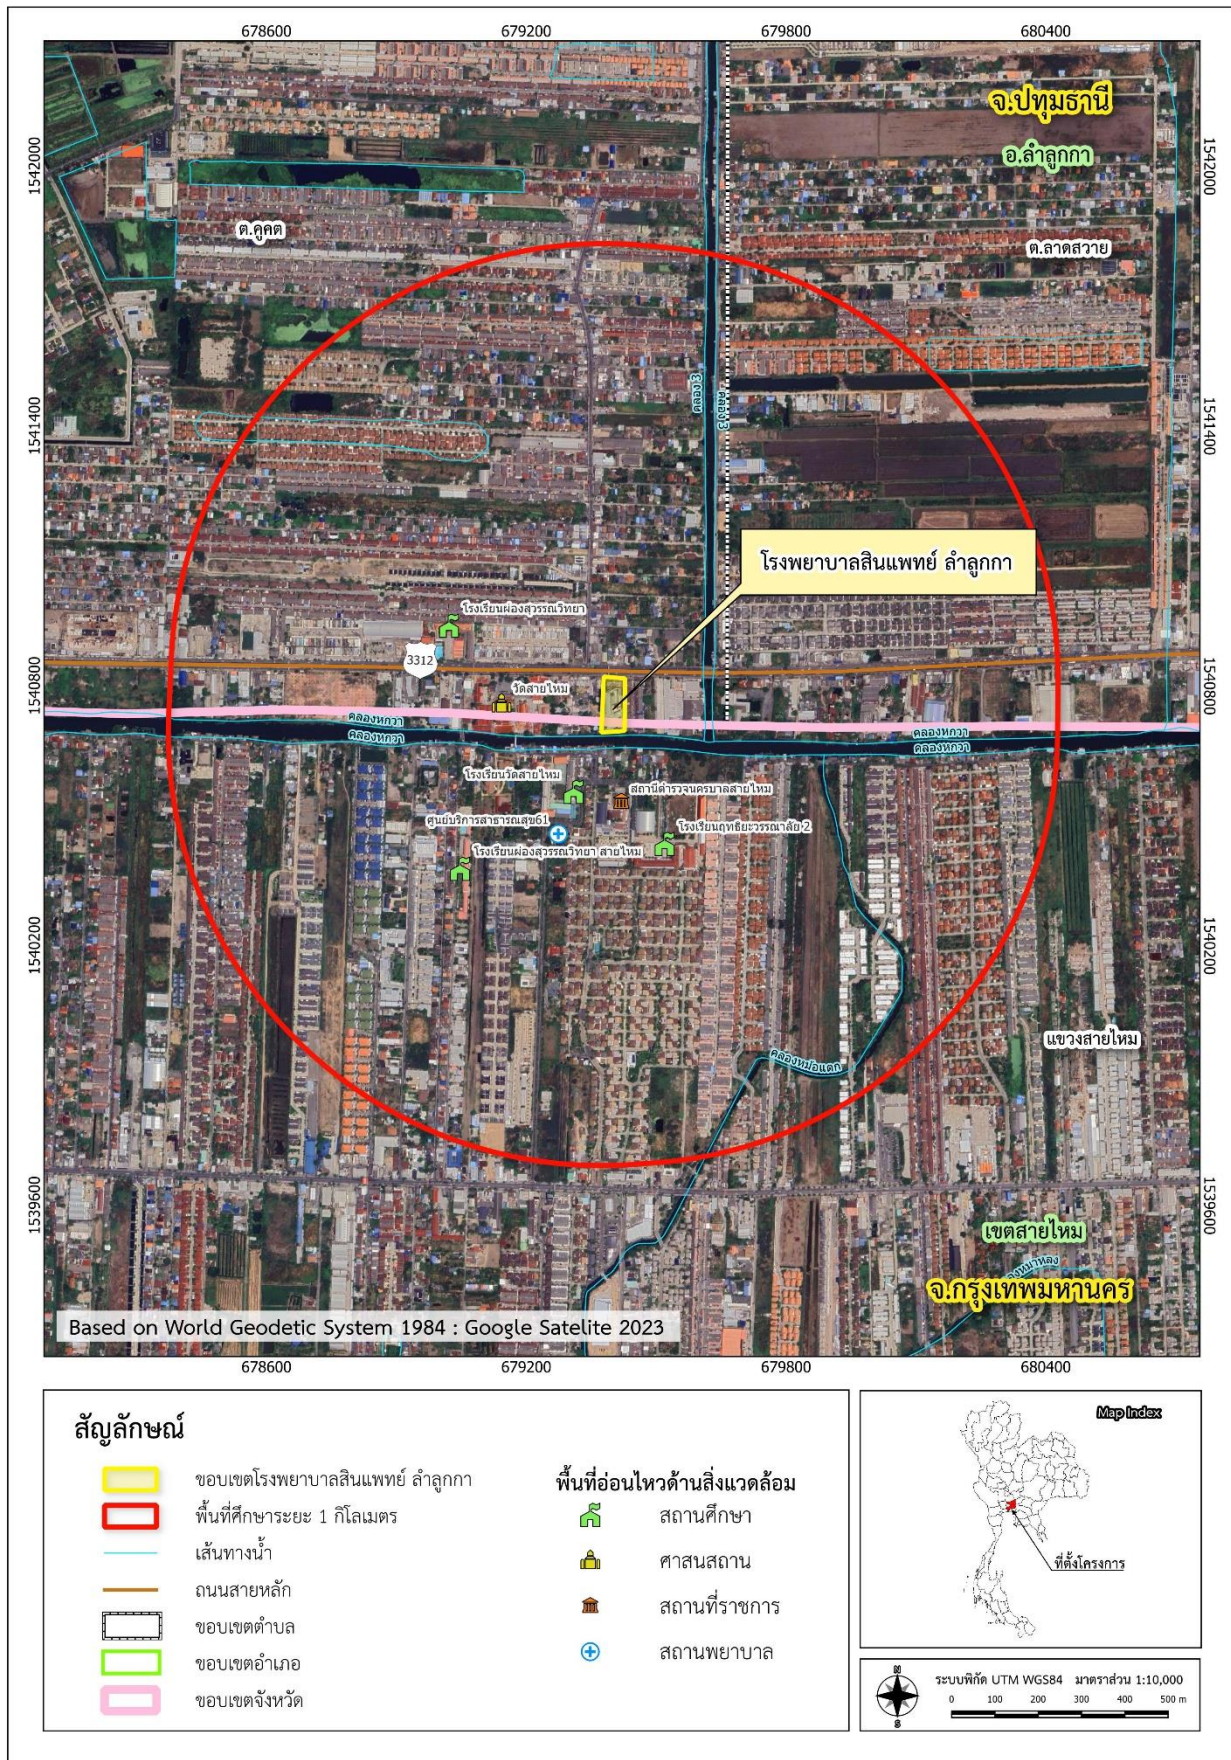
678600 679200 679800 680400

1542000 1541400 1540800 1540200 1539600

จ.ปทุมธานี
อ.ลำลูกกา
ต.คูคต
ต.ลาดสวาย
คลอง 3
คลอง 3
โรงพยาบาลสินแพทย์ ลำลูกกา
โรงเรียนผ่องสุวรรณวิทยา
3312
วัดสายไหม
คลองหกวา
คลองหกวา
คลองหกวา
คลองหกวา
โรงเรียนวัดสายไหม
สถานีตำรวจนครบาลสายไหม
ศูนย์บริการสาธารณสุข61
โรงเรียนฤทธิยะวรรณาลัย 2
โรงเรียนผ่องสุวรรณวิทยา สายไหม
แขวงสายไหม
คลองหนอแดก
เขตสายไหม
จ.กรุงเทพมหานคร
Based on World Geodetic System 1984 : Google Satelite 2023

678600 679200 679800 680400

สัญลักษณ์
ขอบเขตโรงพยาบาลสินแพทย์ ลำลูกกา
พื้นที่ศึกษาระยะ 1 กิโลเมตร
เส้นทางน้ำ
ถนนสายหลัก
ขอบเขตตำบล
ขอบเขตอำเภอ
ขอบเขตจังหวัด

พื้นที่อ่อนไหวด้านสิ่งแวดล้อม
สถานศึกษา
ศาสนสถาน
สถานที่ราชการ
สถานพยาบาล

Map Index
ที่ตั้งโครงการ

N
S
ระบบพิกัด UTM WGS84 มาตราส่วน 1:10,000
0 100 200 300 400 500 m